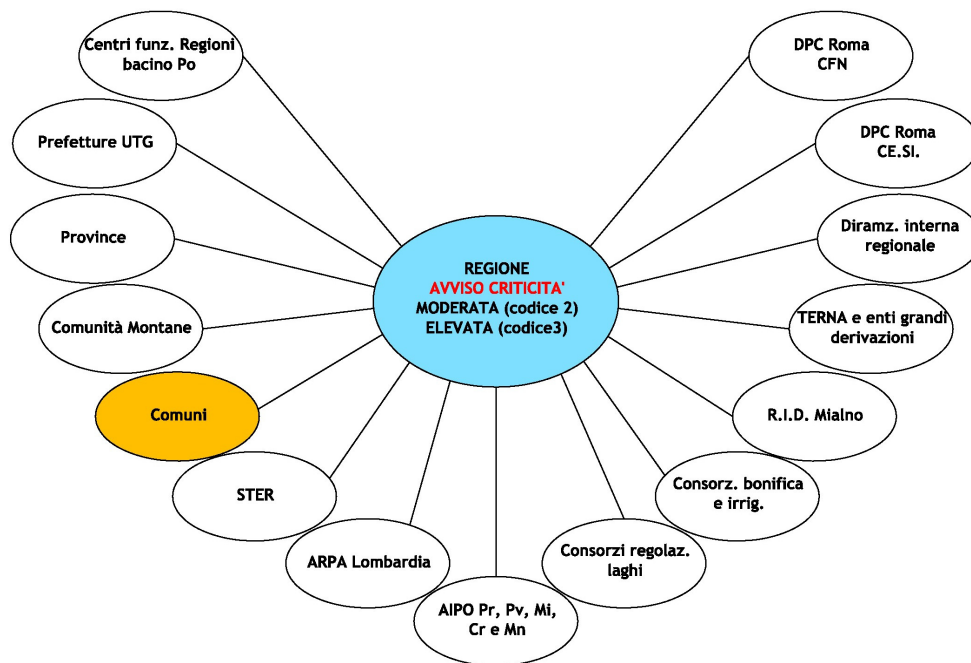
REGIONE
AVVISO CRITICITA'
MODERATA (codice 2)
ELEVATA (codice3)

Centri funz. Regioni bacino Po

Prefetture UTG

Province

Comunità Montane

Comuni

STER

ARPA Lombardia

AIPO Pr, Pv, Mi, Cr e Mn

Consorzi regolaz. laghi

Consorz. bonifica e irrig.

R.I.D. Mialno

TERNA e enti grandi derivazioni

Diramz. interna regionale

DPC Roma CE.SI.

DPC Roma CFN